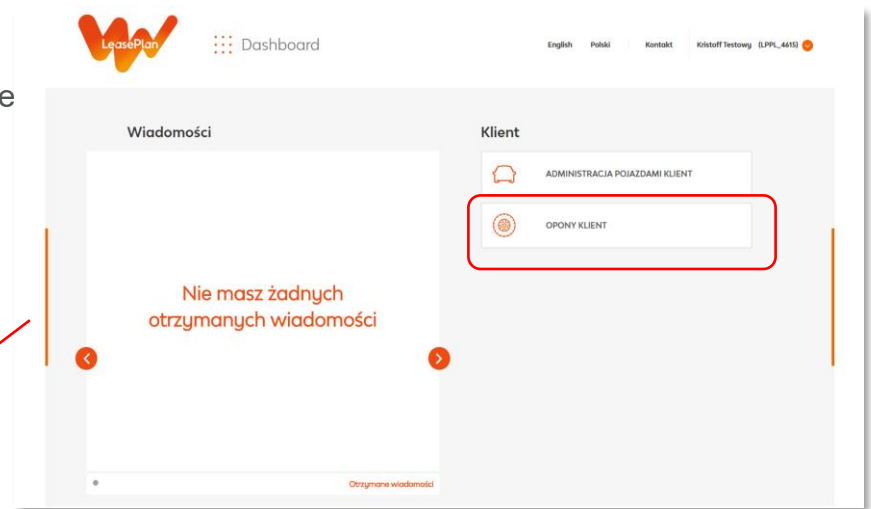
e

LeasePlan

Dashboard

English Polski Kontakt Kristoff Testowy (LPPL_4615)

Wiadomości

Nie masz żadnych otrzymanych wiadomości

Otrzymane wiadomości

Klient

ADMINISTRACJA POJAZDAMI KLIENT

OPONY KLIENT